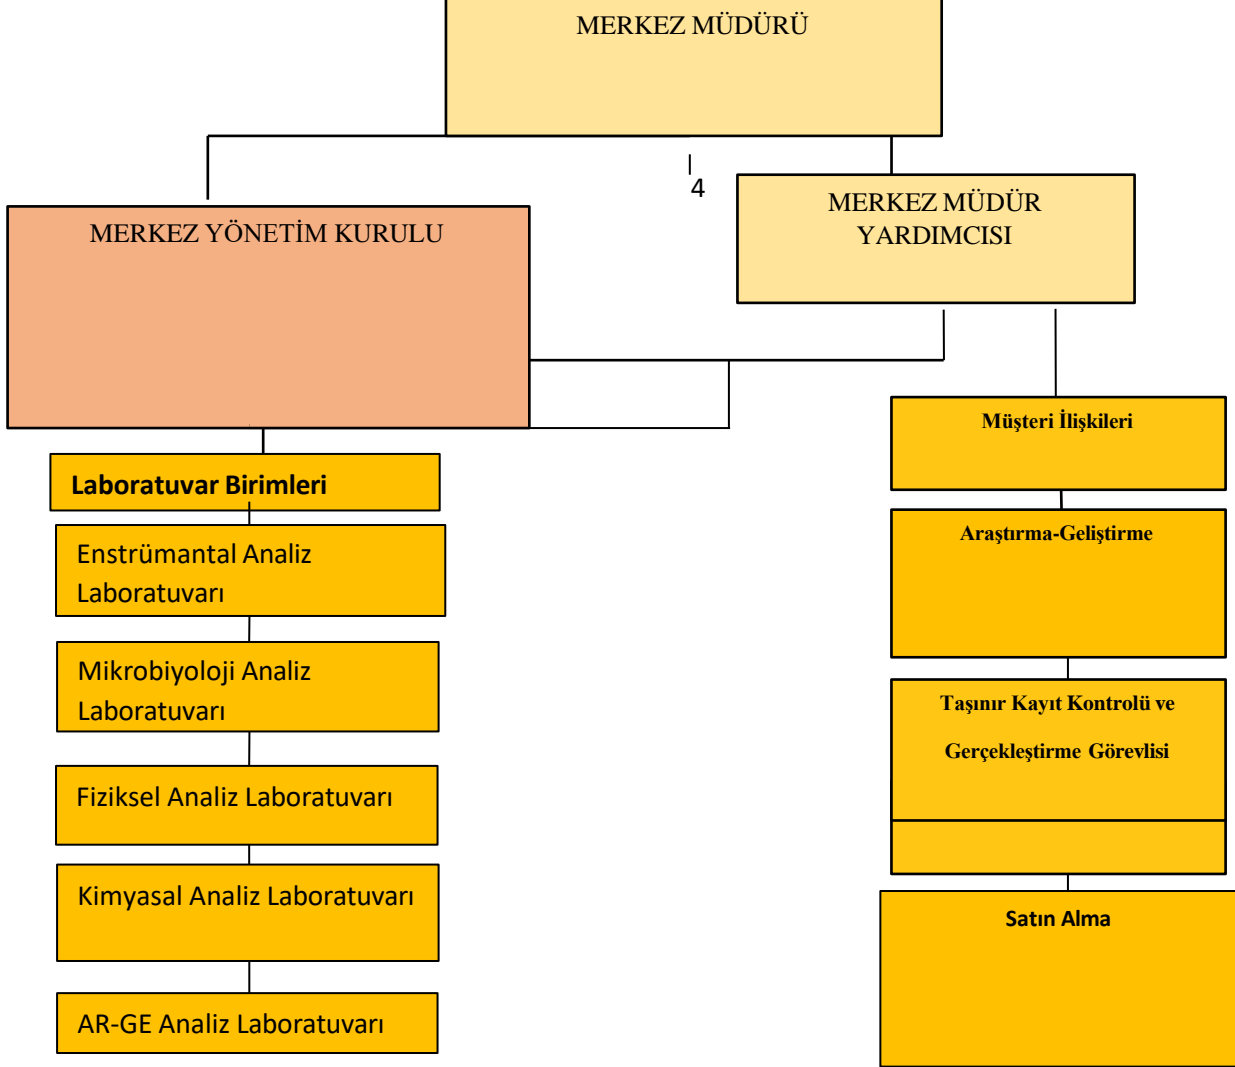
MERKEZ MÜDÜRÜ

4

MERKEZ YÖNETİM KURULU

MERKEZ MÜDÜR YARDIMCISI

Müşteri İlişkileri

Laboratuvar Birimleri

Enstrümantal Analiz Laboratuvarı

Araştırma-Geliştirme

Mikrobiyoloji Analiz Laboratuvarı

Taşınır Kayıt Kontrolü ve Gerçekleştirme Görevlisi

Fiziksel Analiz Laboratuvarı

Kimyasal Analiz Laboratuvarı

Satın Alma

AR-GE Analiz Laboratuvarı